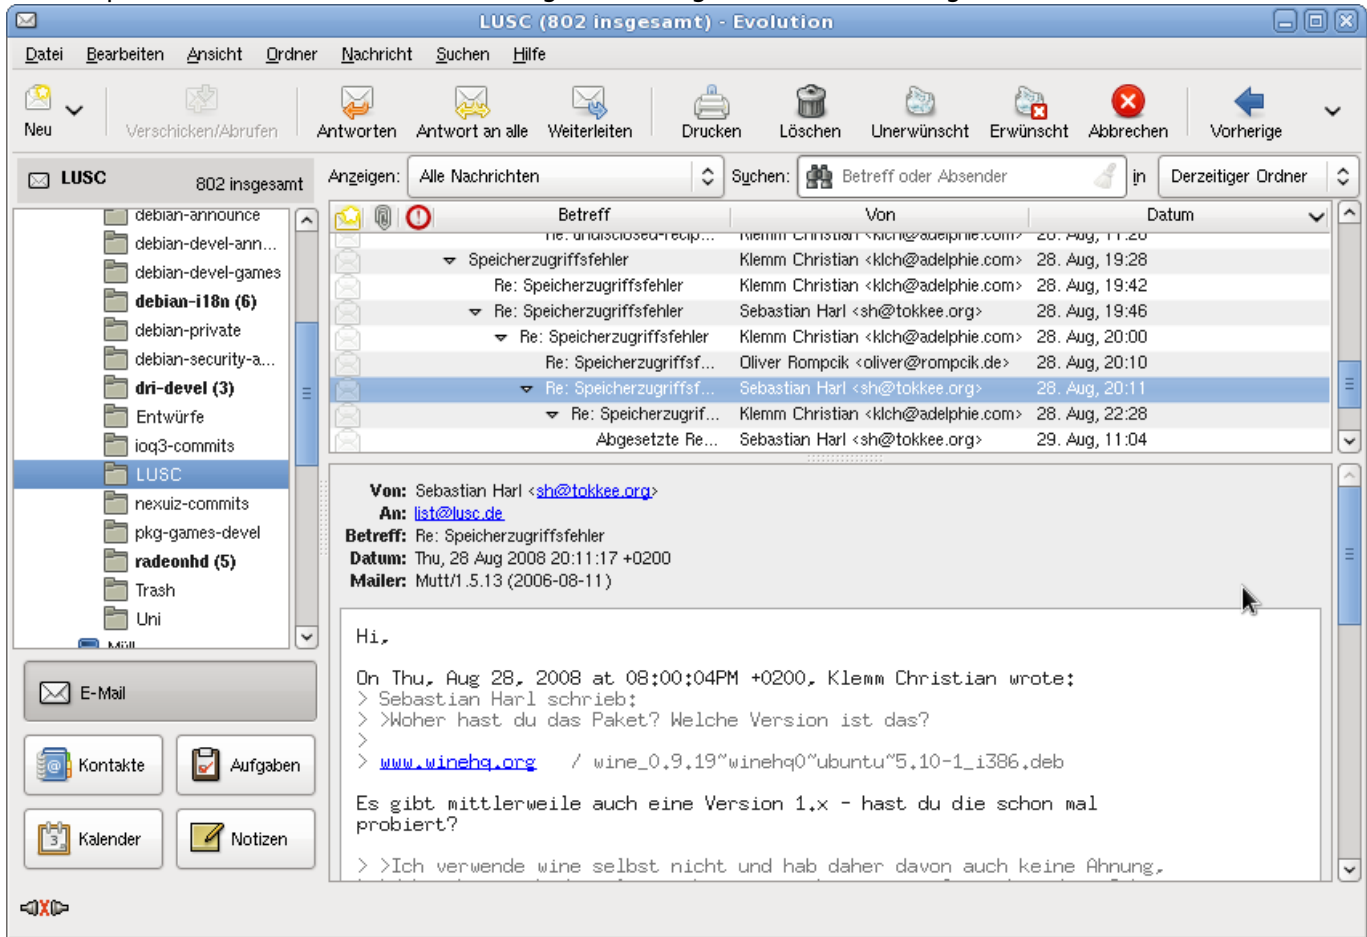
LUSC (802 insgesamt) - Evolution

Datei Bearbeiten Ansicht Ordner Nachricht Suchen Hilfe

Neu Verschicken/Abrufen Antworten Antwort an alle Weiterleiten Drucken Löschen Unerwünscht Erwünscht Abbrechen Vorherige

LUSC 802 insgesamt

Anzeigen: Alle Nachrichten Suchen: Betreff oder Absender in Derzeitiger Ordner

debian-announce
debian-devel-ann...
debian-devel-games
debian-i18n (6)
debian-private
debian-security-a...
dri-devel (3)
Entwürfe
ioq3-commits
LUSC
nexuiz-commits
pkg-games-devel
radeonhd (5)
Trash
Uni
Müll

E-Mail
Kontakte
Aufgaben
Kalender
Notizen

| Betreff | Von | Datum |
|---|---|---|
| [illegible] | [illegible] | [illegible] |
| Speicherzugriffsfehler | Klemm Christian <klch@adelphie.com> | 28. Aug, 19:28 |
| Re: Speicherzugriffsfehler | Klemm Christian <klch@adelphie.com> | 28. Aug, 19:42 |
| Re: Speicherzugriffsfehler | Sebastian Harl <sh@tokkee.org> | 28. Aug, 19:46 |
| Re: Speicherzugriffsfehler | Klemm Christian <klch@adelphie.com> | 28. Aug, 20:00 |
| Re: Speicherzugriffsf... | Oliver Rompcik <oliver@rompcik.de> | 28. Aug, 20:10 |
| Re: Speicherzugriffsf... | Sebastian Harl <sh@tokkee.org> | 28. Aug, 20:11 |
| Re: Speicherzugrif... | Klemm Christian <klch@adelphie.com> | 28. Aug, 22:28 |
| Abgesetzte Re... | Sebastian Harl <sh@tokkee.org> | 29. Aug, 11:04 |

Von: Sebastian Harl <sh@tokkee.org>
An: list@lusc.de
Betreff: Re: Speicherzugriffsfehler
Datum: Thu, 28 Aug 2008 20:11:17 +0200
Mailer: Mutt/1.5.13 (2006-08-11)

Hi,

On Thu, Aug 28, 2008 at 08:00:04PM +0200, Klemm Christian wrote:
> Sebastian Harl schrieb:
> >Woher hast du das Paket? Welche Version ist das?
>
> www.winehq.org / wine_0.9.19~winehq0~ubuntu~5.10-1_i386.deb

Es gibt mittlerweile auch eine Version 1.x - hast du die schon mal probiert?

> >Ich verwende wine selbst nicht und hab daher davon auch keine Ahnung,